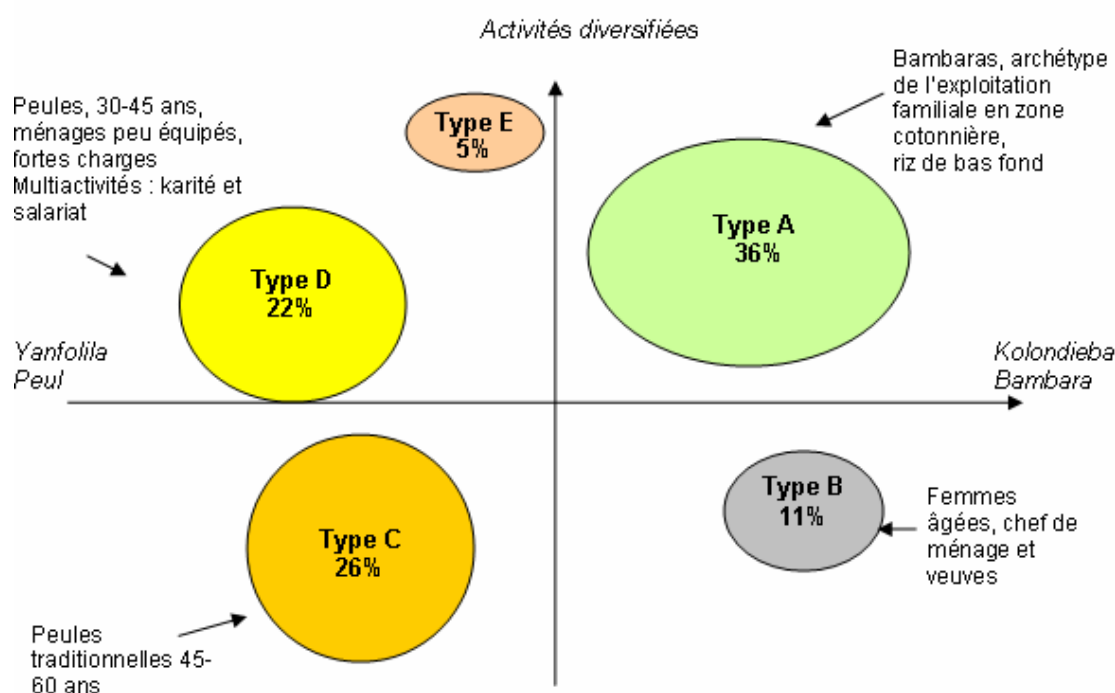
Activités diversifiées

Peules, 30-45 ans, ménages peu équipés, fortes charges Multiactivités : karité et salariat

Type E
5%

Bambaras, archétype de l'exploitation familiale en zone cotonnière, riz de bas fond

Type A
36%

Type D
22%

Yanfolila
Peul

Kolondieba
Bambara

Type B
11%

Femmes âgées, chef de ménage et veuves

Type C
26%

Peules traditionnelles 45-60 ans